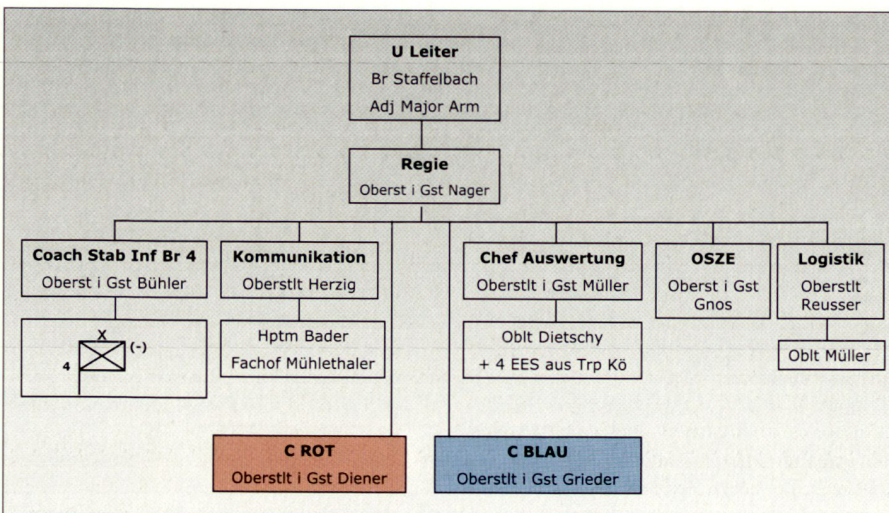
U Leiter
Br Staffelbach
Adj Major Arm

Regie
Oberst i Gst Nager

Coach Stab Inf Br 4
Oberst i Gst Bühler

X
(-)
4

Kommunikation
Oberstlt Herzig

Hptm Bader
Fachof Mühlethaler

Chef Auswertung
Oberstlt i Gst Müller

Oblt Dietschy
+ 4 EES aus Trp Kö

OSZE
Oberst i Gst Gnos

Logistik
Oberstlt Reusser

Oblt Müller

C ROT
Oberstlt i Gst Diener

C BLAU
Oberstlt i Gst Grieder